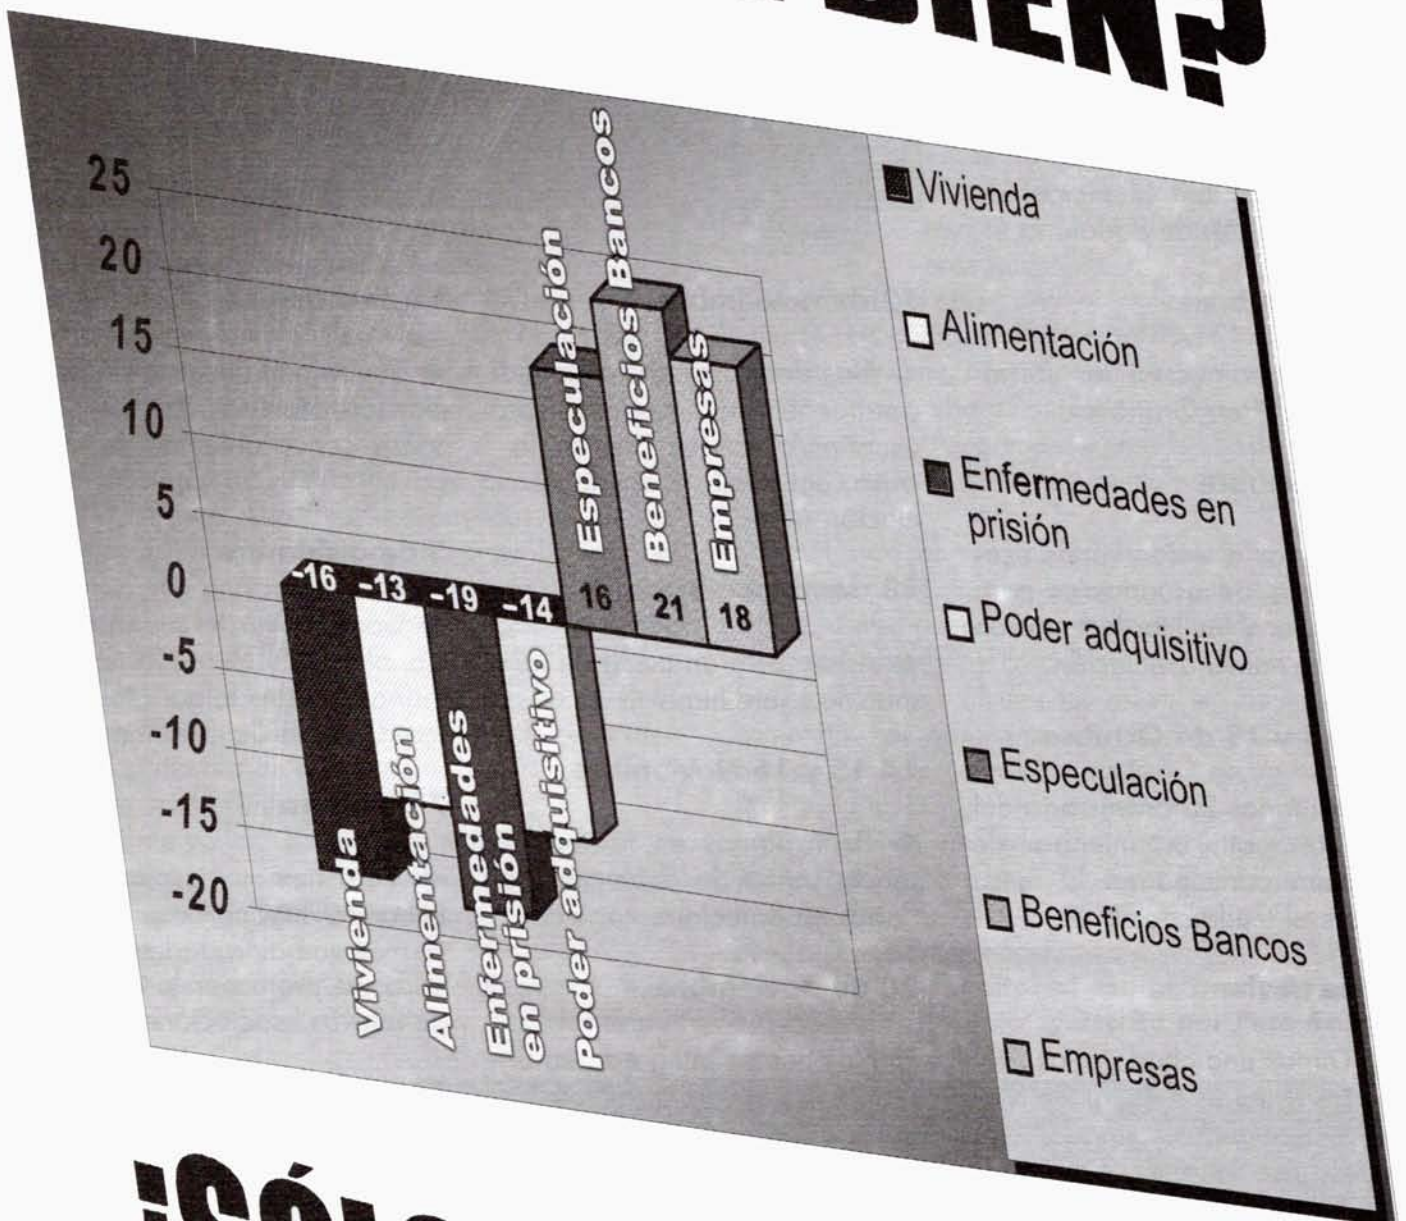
BIEN?

25
20
15
10
5
0
-5
-10
-15
-20

-16 -13 -19 -14 16 21 18

Vivienda
Alimentación
Enfermedades en prisión
Poder adquisitivo
Especulación
Beneficios Bancos
Empresas

Vivienda
Alimentación
Enfermedades en prisión
Poder adquisitivo
Especulación
Beneficios Bancos
Empresas

¡SÓLO